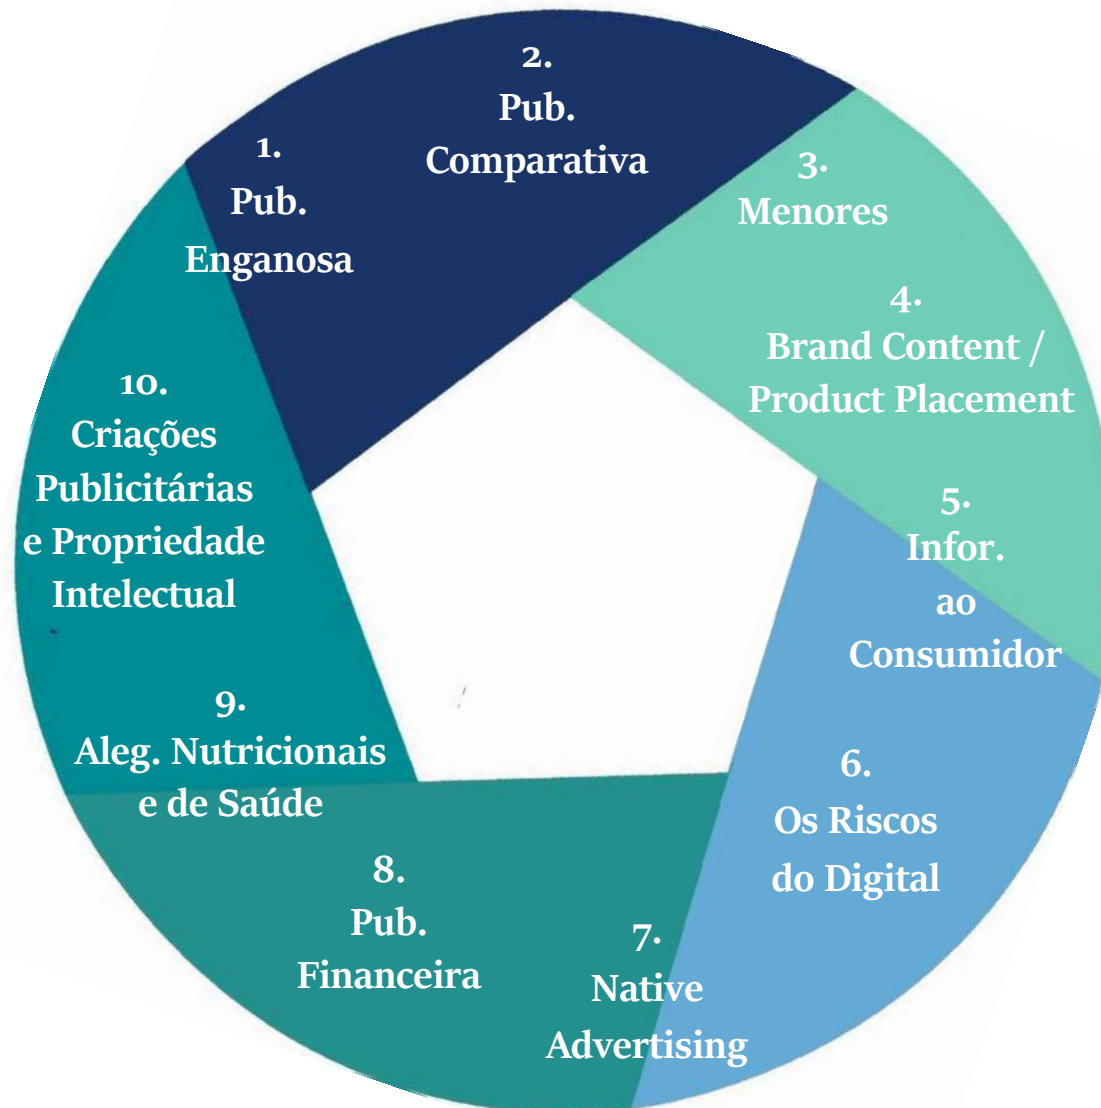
1.
Pub.
Enganosa

2.
Pub.
Comparativa

3.
Menores

4.
Brand Content /
Product Placement

5.
Infor.
ao
Consumidor

6.
Os Riscos
do Digital

7.
Native
Advertising

8.
Pub.
Financeira

9.
Aleg. Nutricionais
e de Saúde

10.
Criações
Publicitárias
e Propriedade
Intelectual